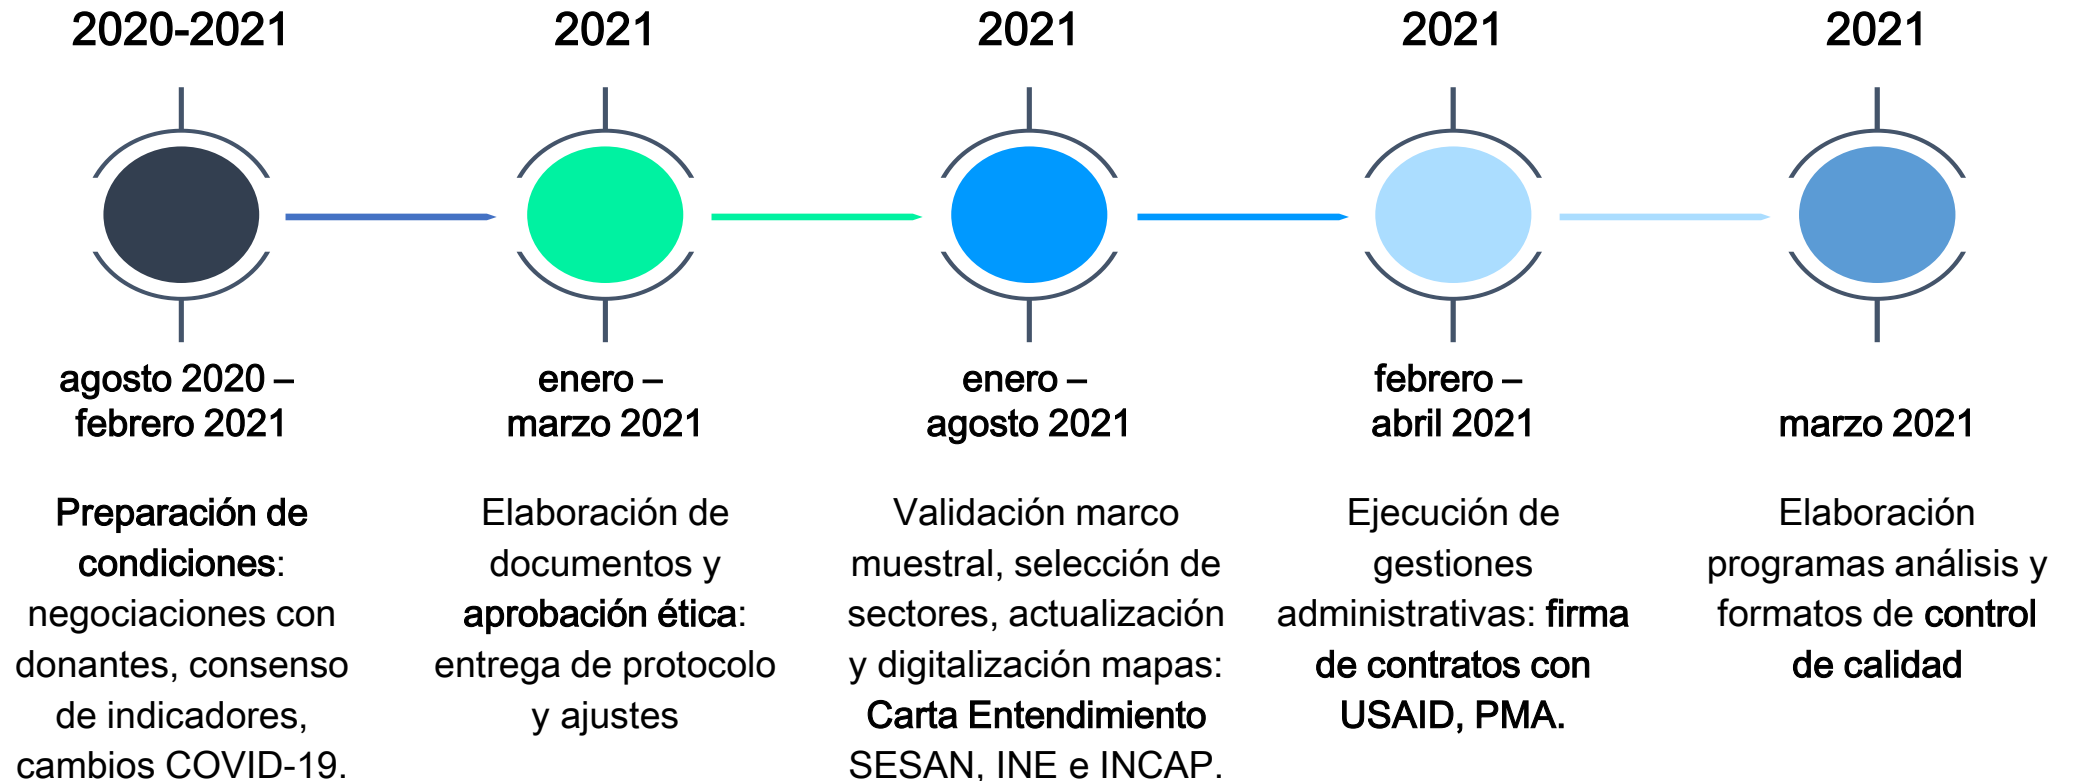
2020-2021

agosto 2020 – febrero 2021

Preparación de condiciones: negociaciones con donantes, consenso de indicadores, cambios COVID-19.

2021

enero – marzo 2021

Elaboración de documentos y aprobación ética: entrega de protocolo y ajustes

2021

enero – agosto 2021

Validación marco muestral, selección de sectores, actualización y digitalización mapas: Carta Entendimiento SESAN, INE e INCAP.

2021

febrero – abril 2021

Ejecución de gestiones administrativas: firma de contratos con USAID, PMA.

2021

marzo 2021

Elaboración programas análisis y formatos de control de calidad